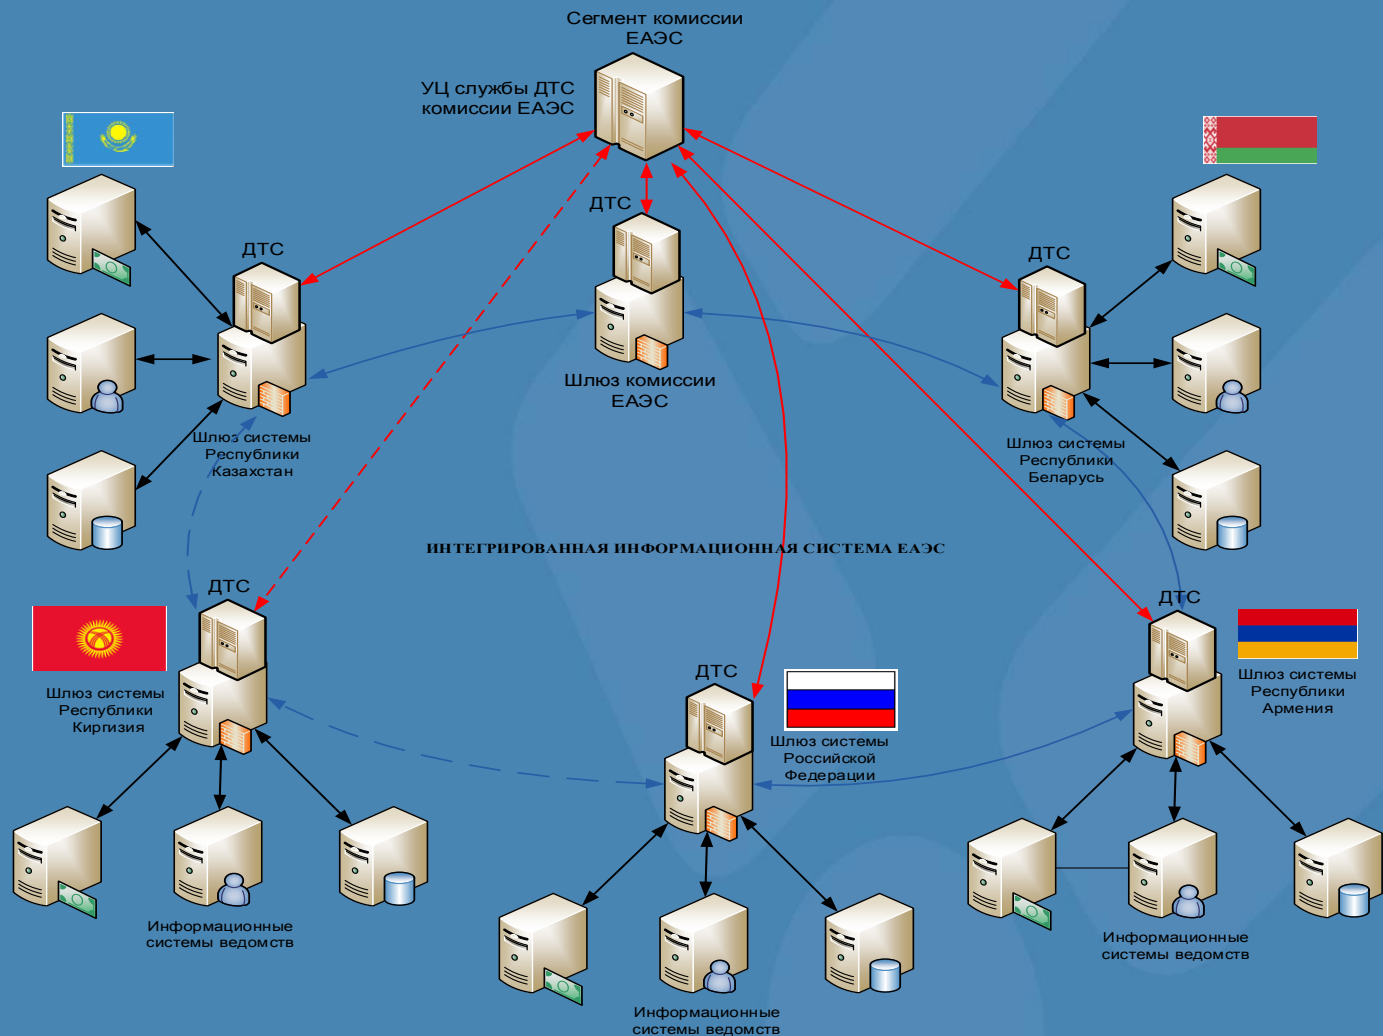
Сегмент комиссии ЕАЭС

УЦ службы ДТС комиссии ЕАЭС

ДТС

ДТС

ДТС

Шлюз комиссии ЕАЭС

Шлюз системы Республики Казахстан

Шлюз системы Республики Беларусь

ИНТЕГРИРОВАННАЯ ИНФОРМАЦИОННАЯ СИСТЕМА ЕАЭС

ДТС

ДТС

Шлюз системы Республики Киргизия

ДТС

Шлюз системы Республики Армения

Шлюз системы Российской Федерации

Информационные системы ведомств

Информационные системы ведомств

Информационные системы ведомств